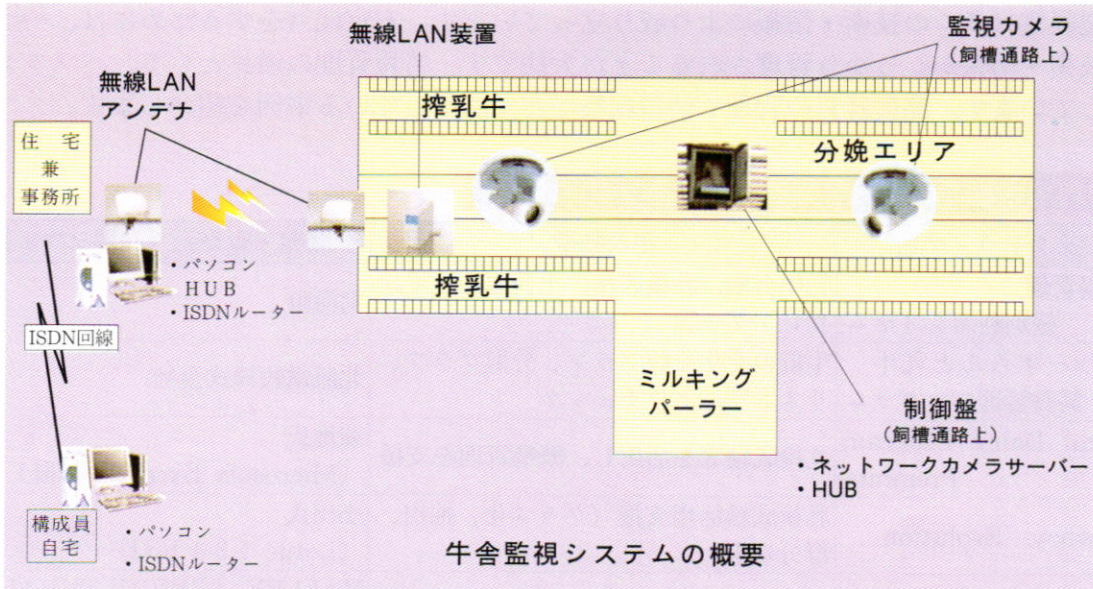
無線LAN装置

監視カメラ
(飼槽通路上)

無線LAN
アンテナ

住宅
兼
事務所

搾乳牛

分娩エリア

・パソコン
HUB
・ISDNルーター

搾乳牛

ISDN回線

ミルキング
パーラー

制御盤
(飼槽通路上)

・ネットワークカメラサーバー
・HUB

構成員
自宅

・パソコン
・ISDNルーター

牛舎監視システムの概要